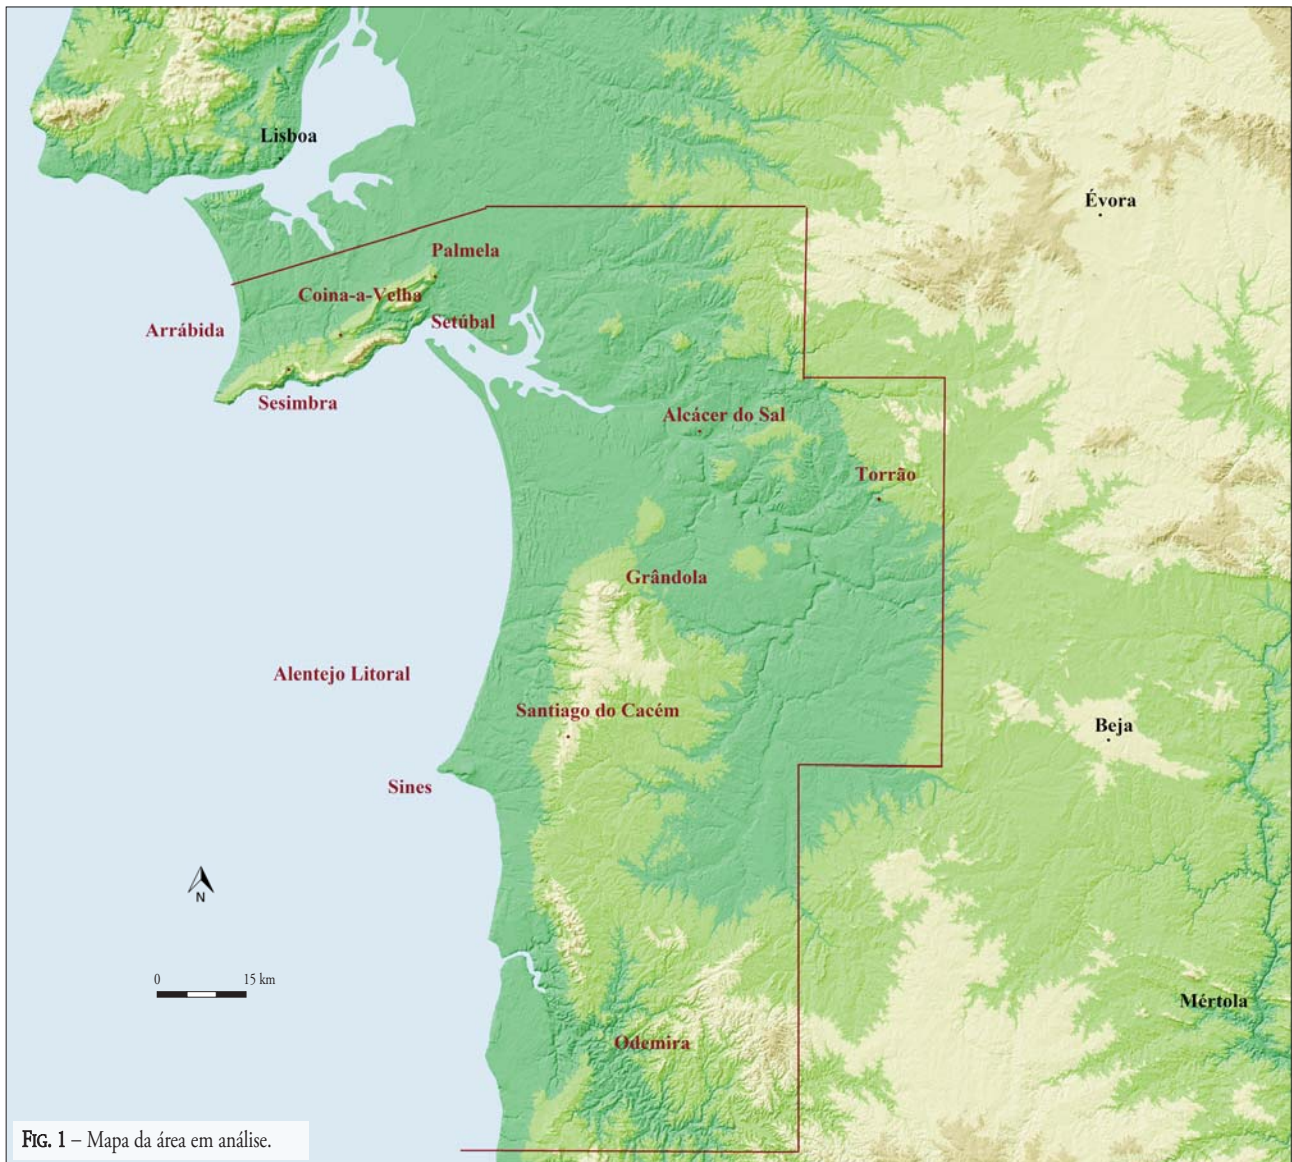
Lisboa

Évora

Palmela

Coina-a-Velha

Arrábida

Setúbal

Sesimbra

Alcácer do Sal

Torrão

Grândola

Alentejo Litoral

Santiago do Cacém

Beja

Sines

N

0 15 km

Mértola

Odemira

FIG. 1 – Mapa da área em análise.